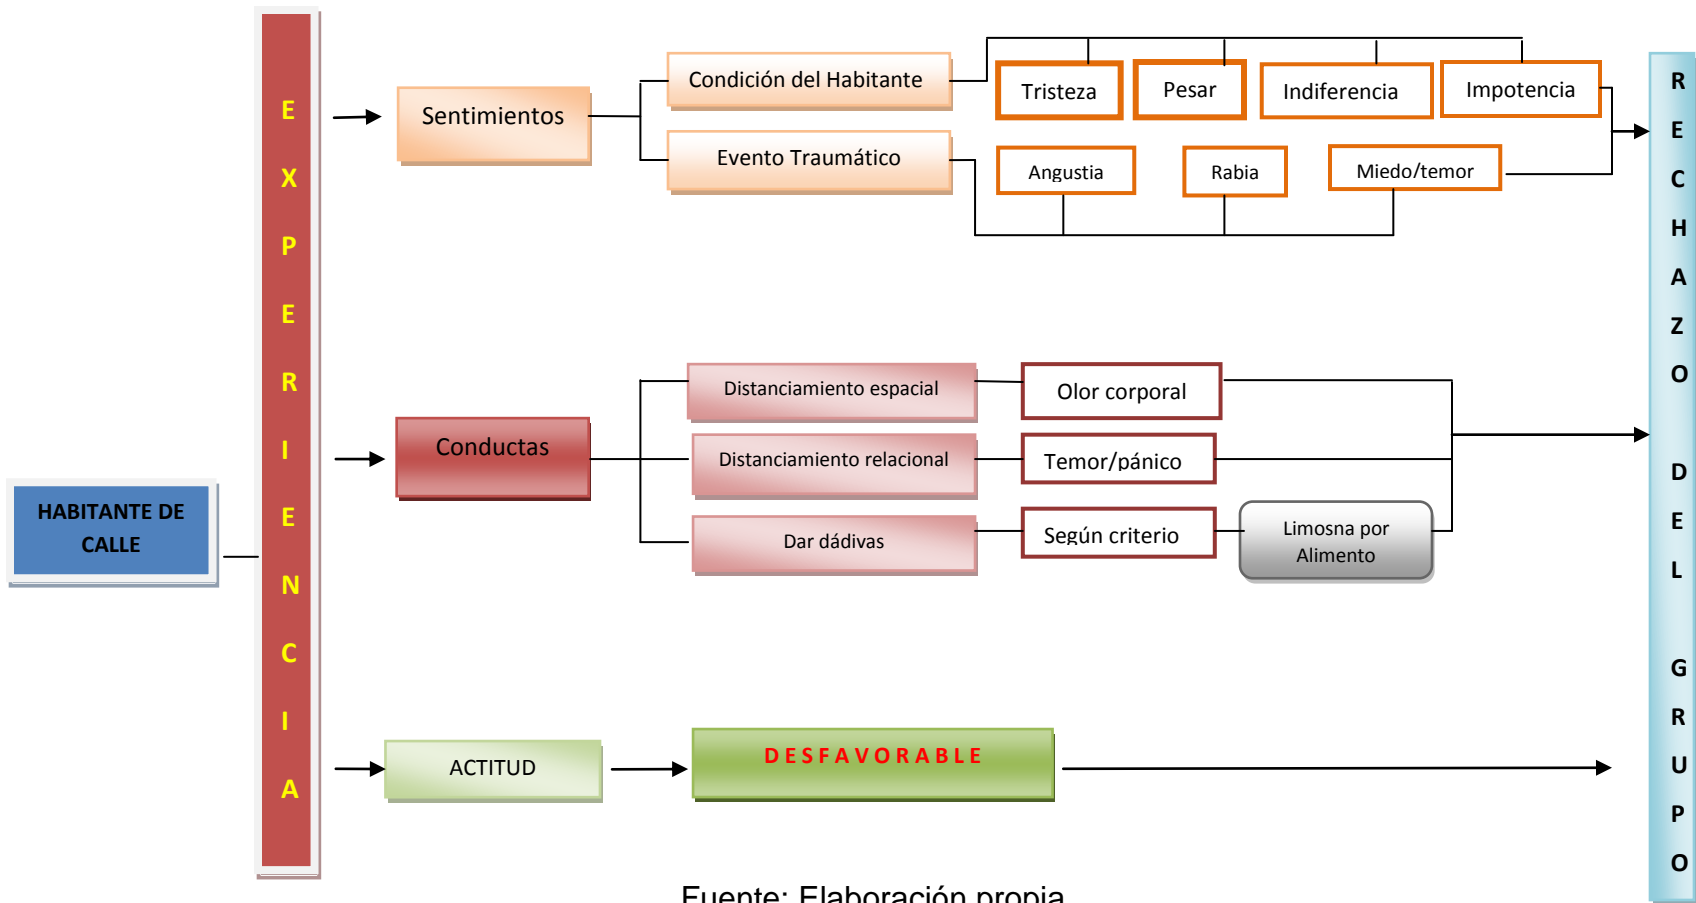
HABITANTE DE CALLE

E X P E R I E N C I A

Sentimientos

Condición del Habitante

Evento Traumático

Tristeza

Pesar

Indiferencia

Impotencia

Angustia

Rabia

Miedo/temor

Conductas

Distanciamiento espacial

Distanciamiento relacional

Dar dádivas

Olor corporal

Temor/pánico

Según criterio

Limosna por Alimento

ACTITUD

DESFAVORABLE

R E C H A Z O D E L G R U P O

Fuente: Elaboración propia